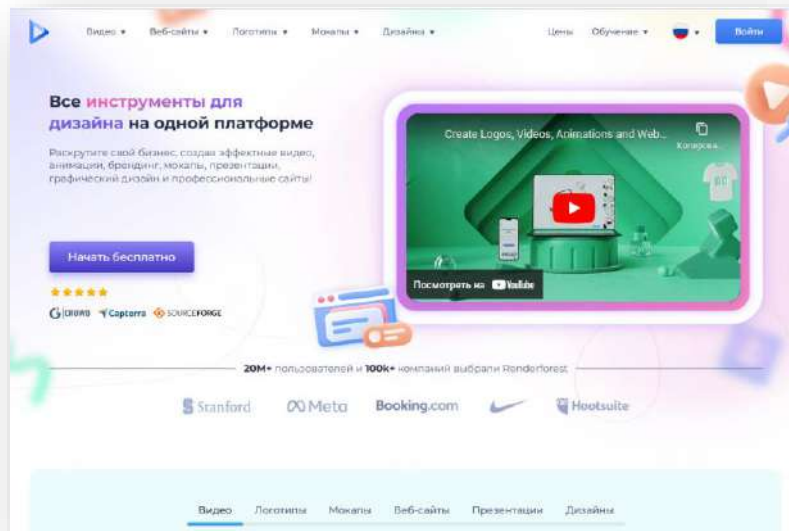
Видео ▾ Веб-сайты ▾ Логотипы ▾ Мокапы ▾ Дизайны ▾ Цены Обучение ▾ Войти

Все инструменты для дизайна на одной платформе

Раскрутите свой бизнес, создав эффектные видео, анимации, брендинг, мокапы, презентации, графический дизайн и профессиональные сайты!

Начать бесплатно

★★★★★

G2 CROWD Capterra SOURCEFORGE

Create Logos, Videos, Animations and Web...

Копиров...

Посмотреть на YouTube

20M+ пользователей и 100k+ компаний выбрали Renderforest

Stanford Meta Booking.com Hootsuite

Видео Логотипы Мокапы Веб-сайты Презентации Дизайны